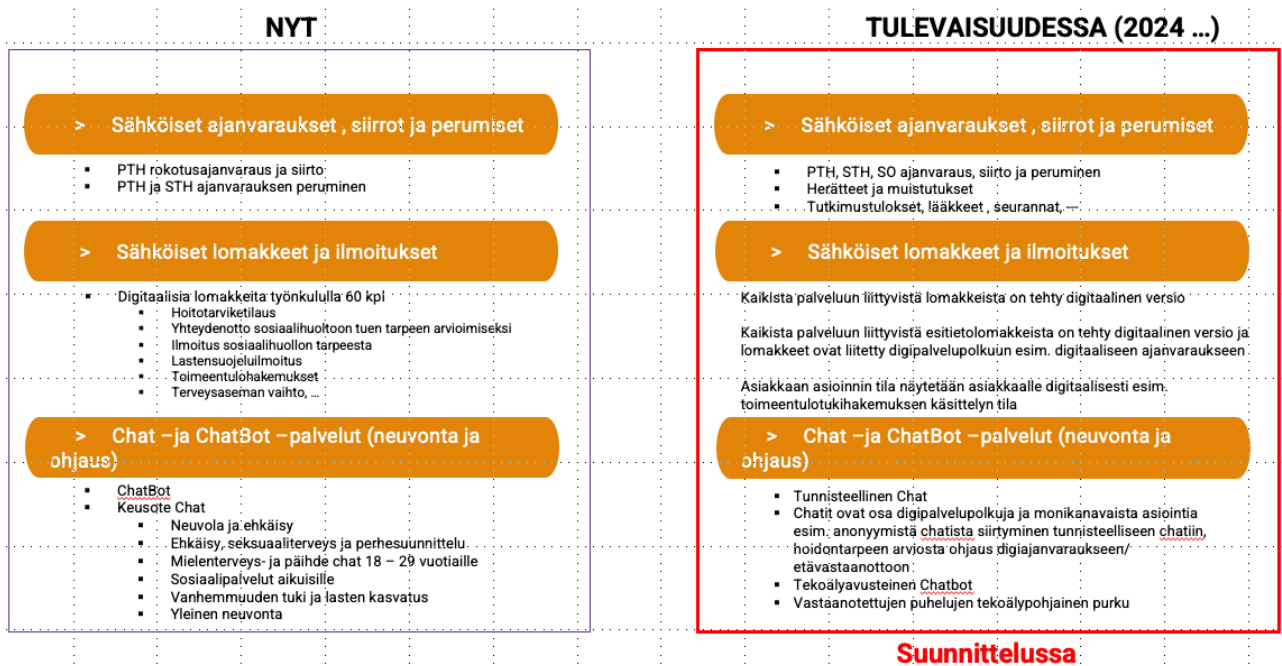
NYT

> Sähköiset ajanvaraukset , siirrot ja perumiset

- PTH rokotusajanvaraus ja siirto
- PTH ja STH ajanvarauksen peruminen

> Sähköiset lomakkeet ja ilmoitukset

- Digitaalisia lomakkeita työnkululla 60 kpl
  - Hoitotarviketilaus
  - Yhteydenotto sosiaalihuoltoon tuen tarpeen arvioimiseksi
  - Ilmoitus sosiaalihuollon tarpeesta
  - Lastensuojeluilmoitus
  - Toimeentulohakemukset
  - Terveysaseman vaihto, …

> Chat –ja ChatBot –palvelut (neuvonta ja ohjaus)

- ChatBot
- Keusote Chat
  - Neuvola ja ehkäisy
  - Ehkäisy, seksuaaliterveys ja perhesuunnittelu
  - Mielenterveys- ja päihde chat 18 – 29 vuotiaille
  - Sosiaalipalvelut aikuisille
  - Vanhemmuuden tuki ja lasten kasvatus
  - Yleinen neuvonta

TULEVAISUUDESSA (2024 …)

> Sähköiset ajanvaraukset , siirrot ja perumiset

- PTH, STH, SO ajanvaraus, siirto ja peruminen
- Herätteet ja muistutukset
- Tutkimustulokset, lääkkeet , seurannat, …

> Sähköiset lomakkeet ja ilmoitukset

Kaikista palveluun liittyvistä lomakkeista on tehty digitaalinen versio

Kaikista palveluun liittyvistä esitietolomakkeista on tehty digitaalinen versio ja lomakkeet ovat liitetty digipalvelupolkuun esim. digitaaliseen ajanvaraukseen

Asiakkaan asioinnin tila näytetään asiakkaalle digitaalisesti esim. toimeentulotukihakemuksen käsittelyn tila

> Chat –ja ChatBot –palvelut (neuvonta ja ohjaus)

- Tunnisteellinen Chat
- Chatit ovat osa digipalvelupolkuja ja monikanavaista asiointia esim. anonyymistä chatista siirtyminen tunnisteelliseen chatiin, hoidontarpeen arviosta ohjaus digiajanvaraukseen/ etävastaanottoon
- Tekoälyavusteinen Chatbot
- Vastaanotettujen puhelujen tekoälypohjainen purku

Suunnittelussa